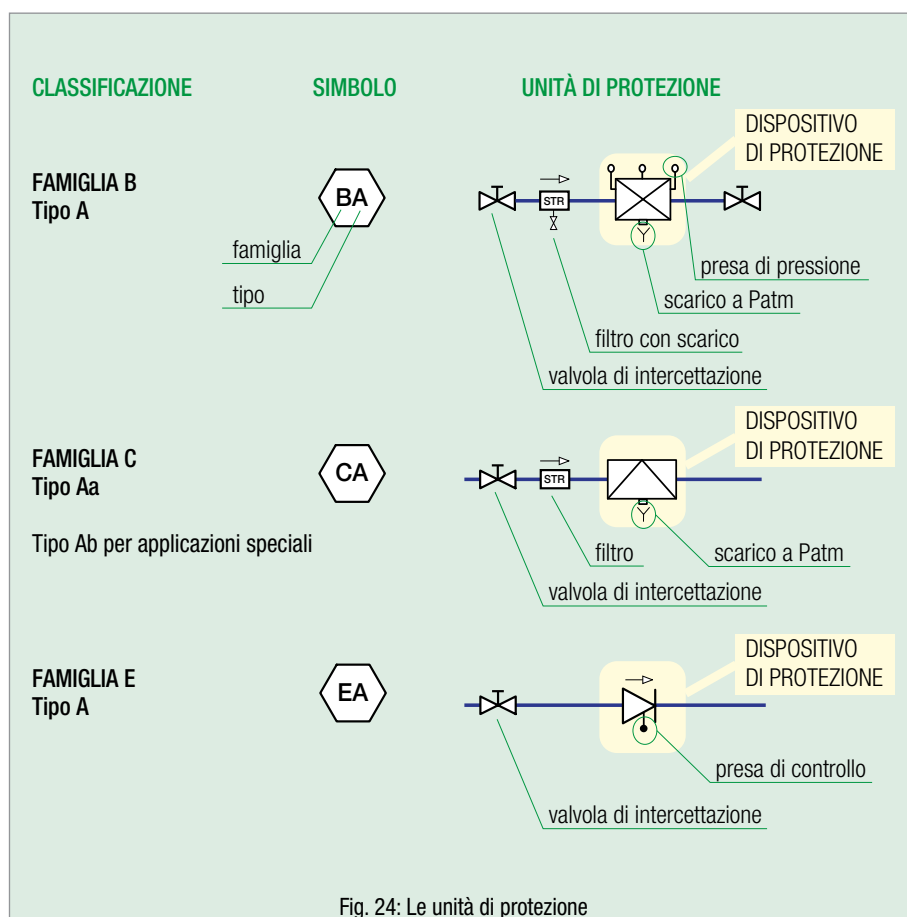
CLASSIFICAZIONE SIMBOLO UNITÀ DI PROTEZIONE

FAMIGLIA B
Tipo A

BA

famiglia

tipo

DISPOSITIVO
DI PROTEZIONE

STR

presa di pressione

scarico a Patm

filtro con scarico

valvola di intercettazione

FAMIGLIA C
Tipo Aa

Tipo Ab per applicazioni speciali

CA

DISPOSITIVO
DI PROTEZIONE

STR

filtro

scarico a Patm

valvola di intercettazione

FAMIGLIA E
Tipo A

EA

DISPOSITIVO
DI PROTEZIONE

presa di controllo

valvola di intercettazione

Fig. 24: Le unità di protezione